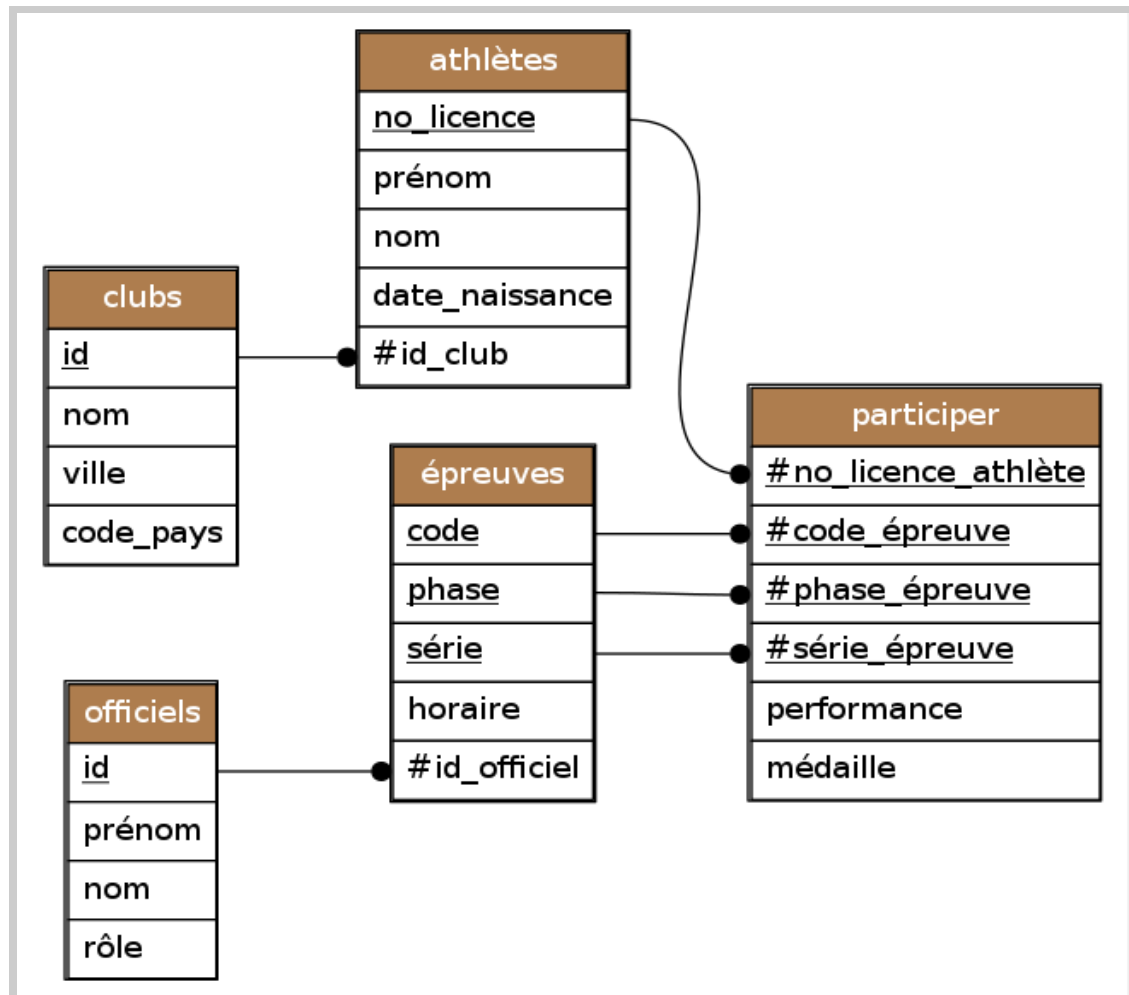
athlètes
no_licence
prénom
nom
date_naissance
#id_club

clubs
id
nom
ville
code_pays

participer
#no_licence_athlète
#code_épreuve
#phase_épreuve
#série_épreuve
performance
médaille

épreuves
code
phase
série
horaire
#id_officiel

officiels
id
prénom
nom
rôle